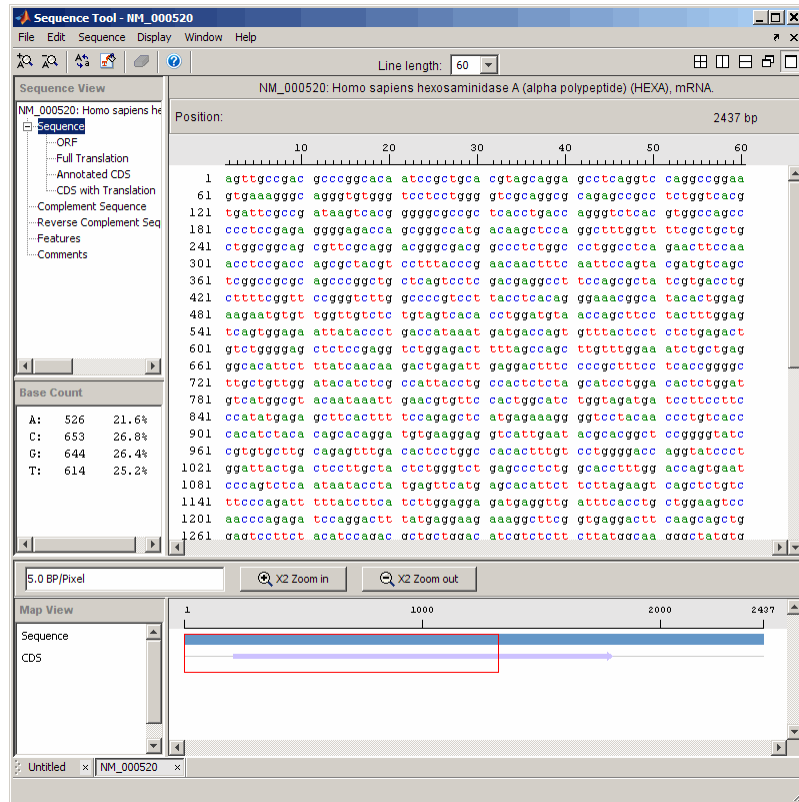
Sequence Tool - NM_000520

File Edit Sequence Display Window Help

Line length: 60

Sequence View

NM_000520: Homo sapiens he
Sequence
ORF
Full Translation
Annotated CDS
CDS with Translation
Complement Sequence
Reverse Complement Seq
Features
Comments

Base Count

| | | |
|---|---|---|
| A: | 526 | 21.6% |
| C: | 653 | 26.8% |
| G: | 644 | 26.4% |
| T: | 614 | 25.2% |

NM_000520: Homo sapiens hexosaminidase A (alpha polypeptide) (HEXA), mRNA.

Position: 2437 bp

10 20 30 40 50 60

1 agttgccgac gcccggcaca atccgctgca cgtagcagga gcctcaggtc caggccggaa
61 gtgaaagggc agggtgtggg tcctcctggg gtcgcaggcg cagagccgcc tctggtcacg
121 tgattcgccg ataagtcacg ggggcgccgc tcacctgacc agggtctcac gtggccagcc
181 ccctccgaga ggggagacca gcgggccatg acaagctcca ggctttggtt ttcgctgctg
241 ctggcggcag cgttcgcagg acgggcgacg gccctctggc cctggcctca gaacttccaa
301 acctccgacc agcgctacgt cctttacccg aacaactttc aattccagta cgatgtcagc
361 tcggccgcgc agcccggctg ctcagtcctc gacgaggcct tccagcgcta tcgtgacctg
421 cttttcggtt ccgggtcttg gccccgtcct tacctcacag ggaaacggca tacactggag
481 aagaatgtgt tggttgtctc tgtagtcaca cctggatgta accagcttcc tactttggag
541 tcagtggaga attataccct gaccataaat gatgaccagt gtttactcct ctctgagact
601 gtctggggag ctctccgagg tctggagact tttagccagc ttgtttggaa atctgctgag
661 ggcacattct ttatcaacaa gactgagatt gaggactttc cccgctttcc tcaccggggc
721 ttgctgttgg atacatctcg ccattacctg ccactctcta gcatcctgga cactctggat
781 gtcatggcgt acaataaatt gaacgtgttc cactggcatc tggtagatga tccttccttc
841 ccatatgaga gcttcacttt tccagagctc atgagaaagg ggtcctacaa ccctgtcacc
901 cacatctaca cagcacagga tgtgaaggag gtcattgaat acgcacggct ccggggtatc
961 cgtgtgcttg cagagtttga cactcctggc cacactttgt cctggggacc aggtatccct
1021 ggattactga ctccttgcta ctctgggtct gagccctctg gcacctttgg accagtgaat
1081 cccagtctca ataatacctа tgagttcatg agcacattct tcttagaagt cagctctgtc
1141 ttcccagatt tttatcttca tcttggagga gatgaggttg atttcacctg ctggaagtcc
1201 aacccagaga tccaggactt tatgaggaag aaaggcttcg gtgaggactt caagcagctg
1261 gagtccttct acatccagac gctgctggac atcgtctctt cttatggcaa gggctatgtg

5.0 BP/Pixel
X2 Zoom in
X2 Zoom out

Map View
Sequence
CDS
1 1000 2000 2437

Untitled
NM_000520